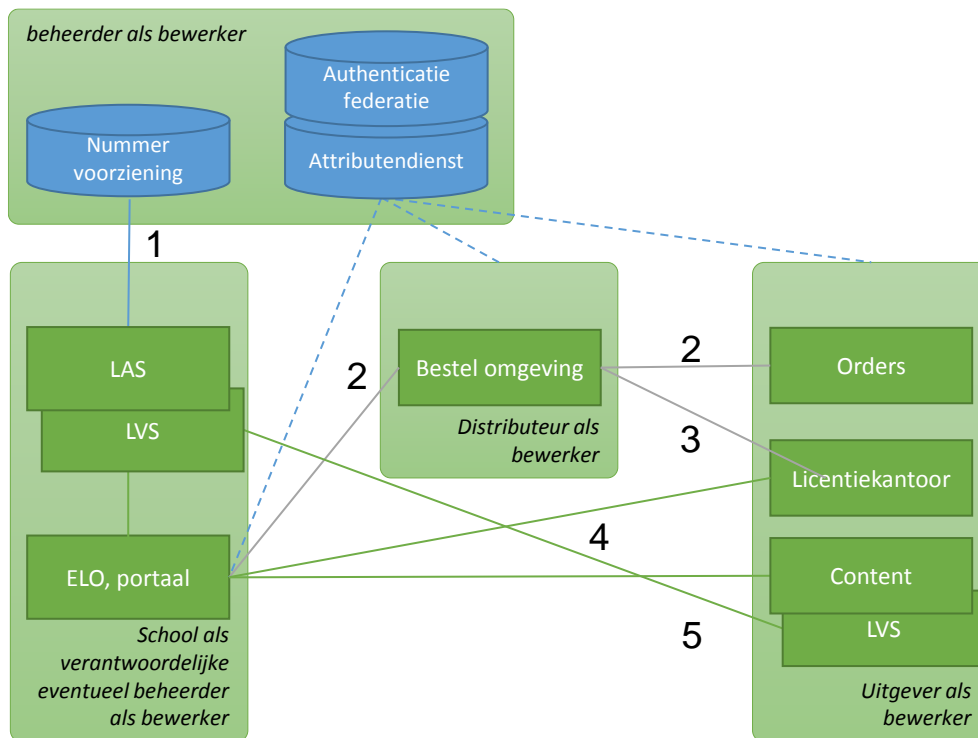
beheerder als bewerker

Authenticatie federatie

Attributendienst

Nummer voorziening

1

LAS

LVS

ELO, portaal

School als verantwoordelijke eventueel beheerder als bewerker

2

Bestel omgeving

Distributeur als bewerker

2

3

4

5

Orders

Licentiekantoor

Content

LVS

Uitgever als bewerker